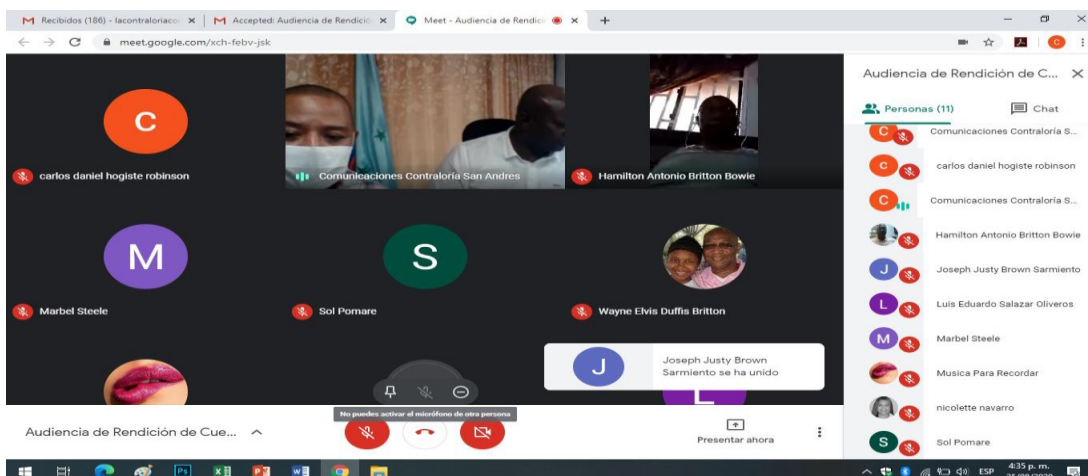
M Recibidos (186) - lacontraloriaco ×
M Accepted: Audiencia de Rendició ×
Meet - Audiencia de Rendicio ×
+

meet.google.com/xch-febv-jsk

C
carlos daniel hogiste robinson

Comunicaciones Contraloría San Andres

Hamilton Antonio Britton Bowie

M
Marbel Steele

S
Sol Pomare

Wayne Elvis Duffis Britton

J
Joseph Justy Brown Sarmiento se ha unido

L

No puedes activar el micrófono de otra persona

Audiencia de Rendición de Cue...

Presentar ahora

Audiencia de Rendición de C...

Personas (11)
Chat

C Comunicaciones Contraloría S...
C carlos daniel hogiste robinson
C Comunicaciones Contraloría S...
Hamilton Antonio Britton Bowie
J Joseph Justy Brown Sarmiento
L Luis Eduardo Salazar Oliveros
M Marbel Steele
Musica Para Recordar
nicolette navarro
S Sol Pomare

ESP
4:35 p. m.
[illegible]